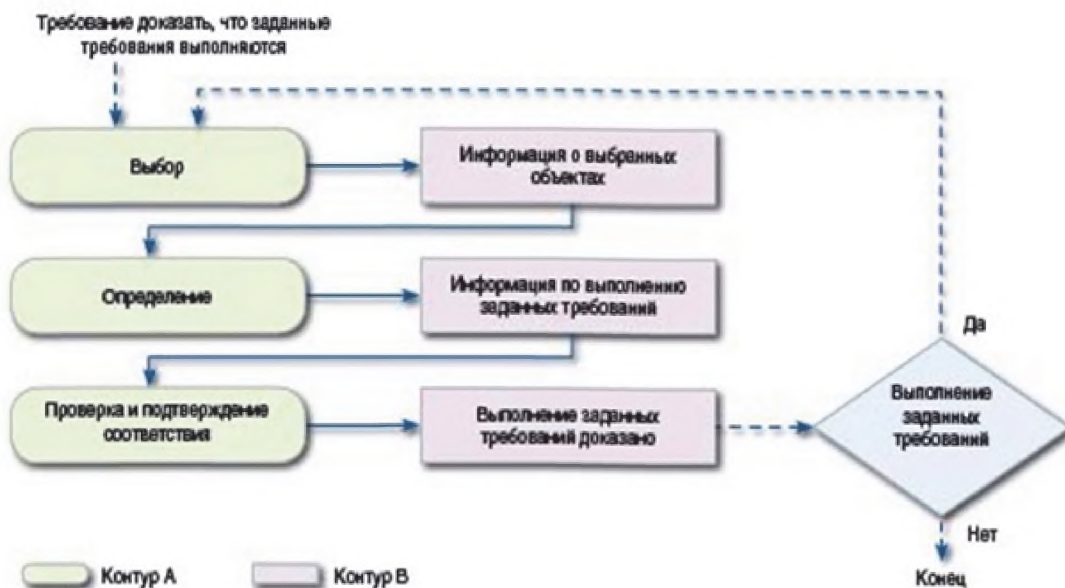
Требование доказать, что заданные требования выполняются

Выбор

Информация о выбранных объектах

Определение

Информация по выполнению заданных требований

Проверка и подтверждение соответствия

Выполнение заданных требований доказано

Да

Выполнение заданных требований

Нет

Конец

Контур A

Контур B